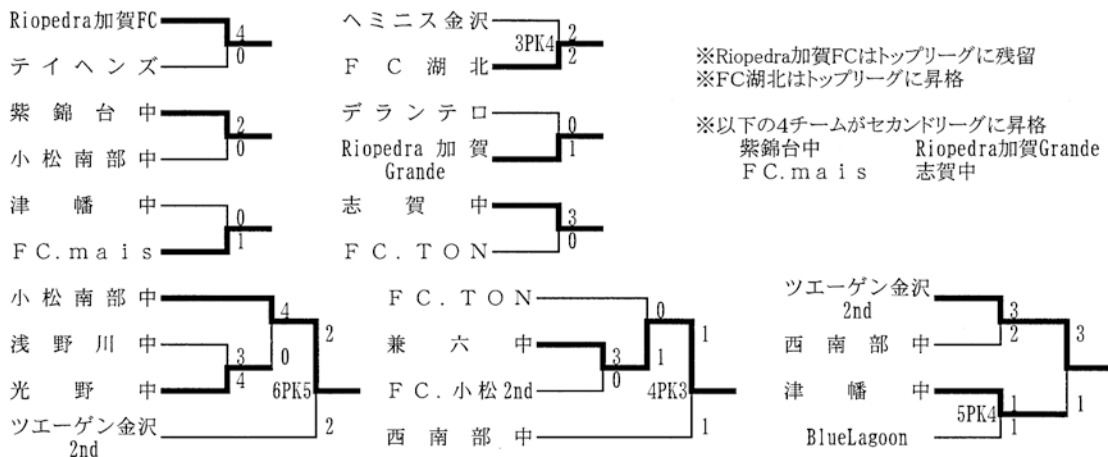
Riopedra加賀FC 4
テイヘンズ 0

紫錦台中 2
小松南部中 0

津幡中 0
FC.mais 1

ヘミニス金沢 2
3PK4
FC湖北 2

デランテロ 0
Riopedra加賀 Grande 1

志賀中 3
FC.TON 0

※Riopedra加賀FCはトップリーグに残留
※FC湖北はトップリーグに昇格

※以下の4チームがセカンドリーグに昇格
紫錦台中　Riopedra加賀Grande
FC.mais　志賀中

小松南部中 4
浅野川中 3
光野中 4
0
6PK5
2
ツエーゲン金沢 2nd 2

FC.TON 0
兼六中 3
FC.小松2nd 0
1
4PK3
1
西南部中 1

ツエーゲン金沢 2nd 3
西南部中 2
3
津幡中 1
5PK4
BlueLagoon 1
1